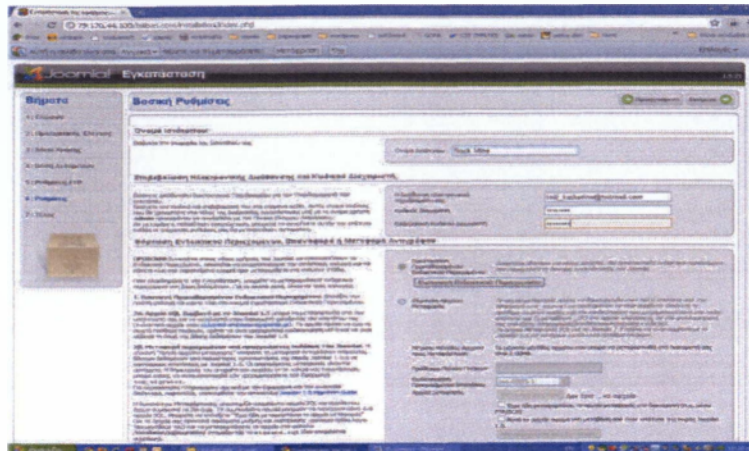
Joomla! Εγκατάσταση

Βήματα

Βασικές Ρυθμίσεις

Όνομα ιστοτόπου

Όνομα ιστοτόπου: Rock Wine

Επιβεβαίωση Ηλεκτρονικής Διεύθυνσης και Κωδικού Διαχειριστή

Φόρτωση Ενδεικτικού Περιεχομένου, Επαναφορά ή Μεταφορά Αντιγράφου

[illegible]